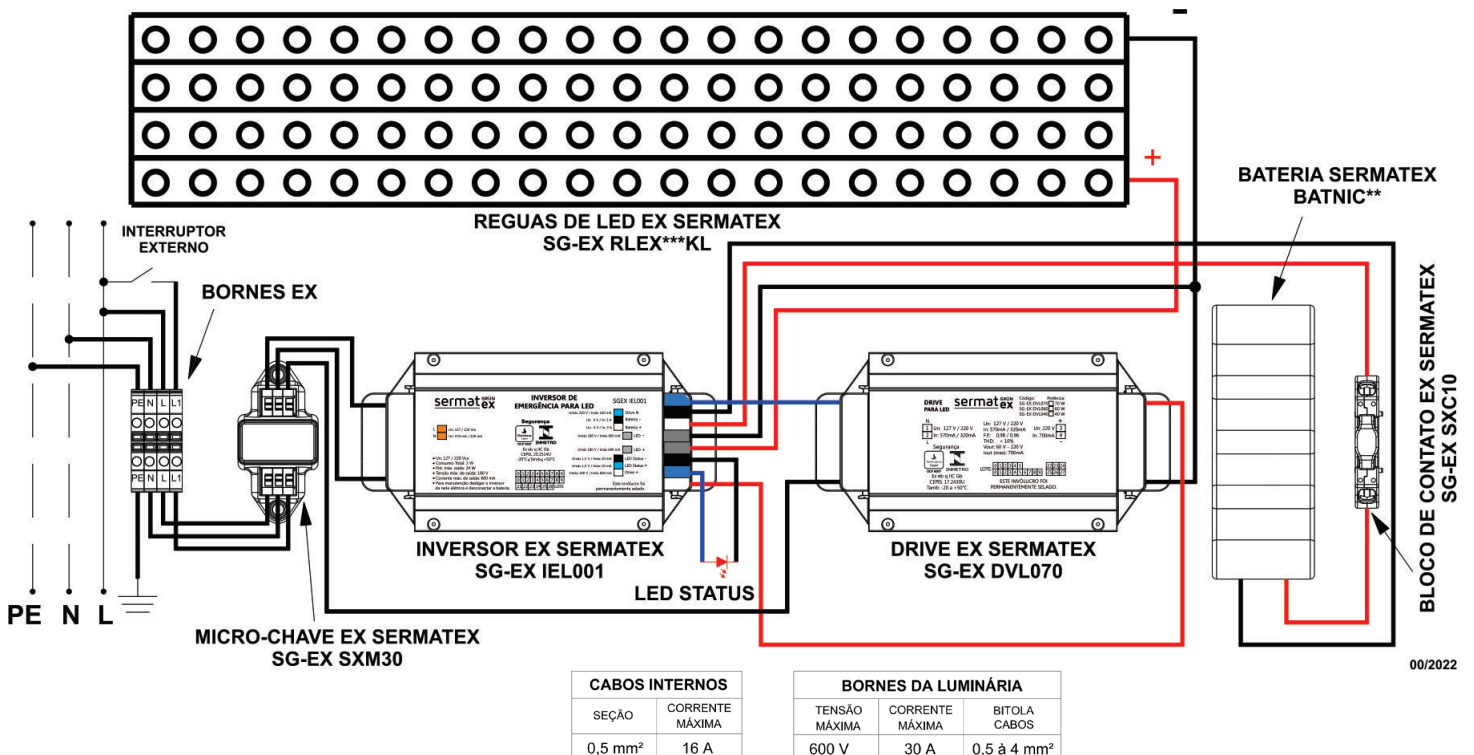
-

+

REGUAS DE LED EX SERMATEX
SG-EX RLEX***KL

BATERIA SERMATEX
BATNIC**

INTERRUPTOR EXTERNO

BORNES EX

PE N L L1
PE N L L1

sermatex

INVERSOR DE EMERGÊNCIA PARA LED

SGEX IEL001

Segurança

INMETRO

DRIVE PARA LED

sermatex

Segurança

INMETRO

ESTE INVÓLUCRO FOI PERMANENTEMENTE SELADO.

BLOCO DE CONTATO EX SERMATEX
SG-EX SXC10

INVERSOR EX SERMATEX
SG-EX IEL001

DRIVE EX SERMATEX
SG-EX DVL070

LED STATUS

PE N L

MICRO-CHAVE EX SERMATEX
SG-EX SXM30

00/2022

| CABOS INTERNOS | |
|---|---|
| SEÇÃO | CORRENTE MÁXIMA |
| 0,5 mm² | 16 A |

| BORNES DA LUMINÁRIA | | |
|---|---|---|
| TENSÃO MÁXIMA | CORRENTE MÁXIMA | BITOLA CABOS |
| 600 V | 30 A | 0,5 à 4 mm² |